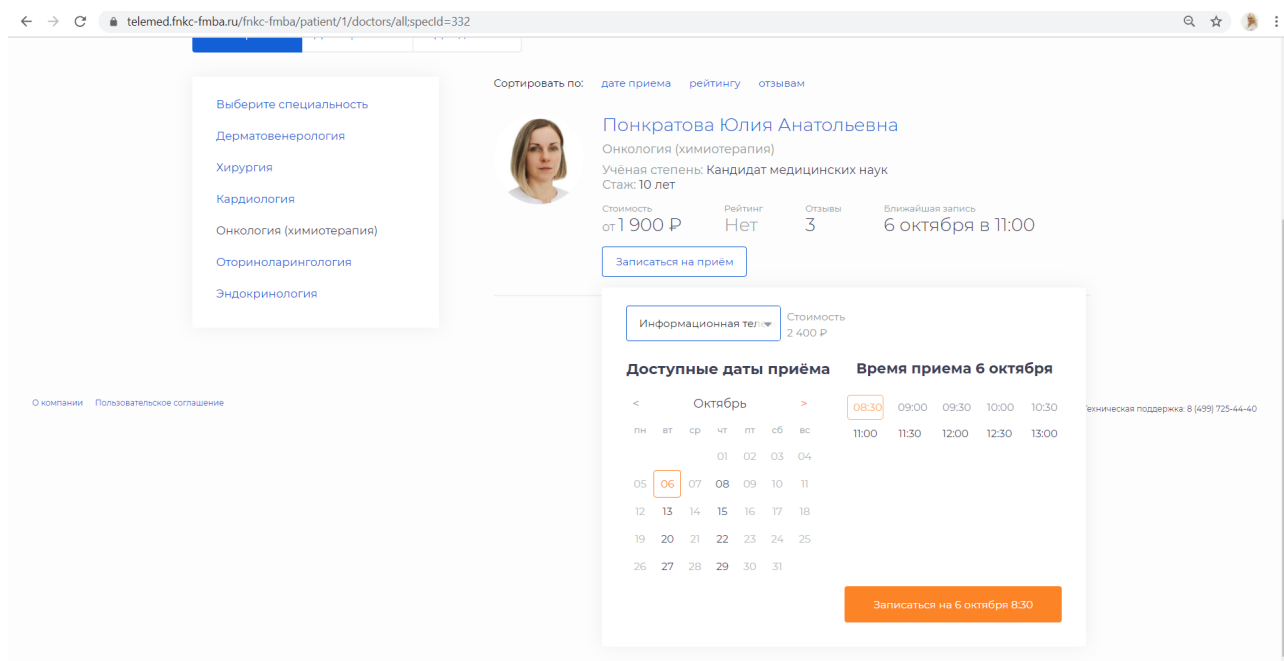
telemed.fnkc-fmba.ru/fnkc-fmba/patient/1/doctors/all;specId=332

Выберите специальность
Дерматовенерология
Хирургия
Кардиология
Онкология (химиотерапия)
Оториноларингология
Эндокринология

Сортировать по: дате приема рейтингу отзывам

Понкратова Юлия Анатольевна
Онкология (химиотерапия)
Учёная степень: Кандидат медицинских наук
Стаж: 10 лет

| Стоимость | Рейтинг | Отзывы | Ближайшая запись |
|---|---|---|---|
| от 1 900 ₽ | Нет | 3 | 6 октября в 11:00 |

Записаться на приём

Информационная те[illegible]
Стоимость
2 400 ₽

Доступные даты приёма

< Октябрь >

| пн | вт | ср | чт | пт | сб | вс |
|---|---|---|---|---|---|---|
| | | | 01 | 02 | 03 | 04 |
| 05 | 06 | 07 | 08 | 09 | 10 | 11 |
| 12 | 13 | 14 | 15 | 16 | 17 | 18 |
| 19 | 20 | 21 | 22 | 23 | 24 | 25 |
| 26 | 27 | 28 | 29 | 30 | 31 | |

Время приема 6 октября

08:30 09:00 09:30 10:00 10:30
11:00 11:30 12:00 12:30 13:00

Записаться на 6 октября 8:30

О компании Пользовательское соглашение

Техническая поддержка: 8 (499) 725-44-40